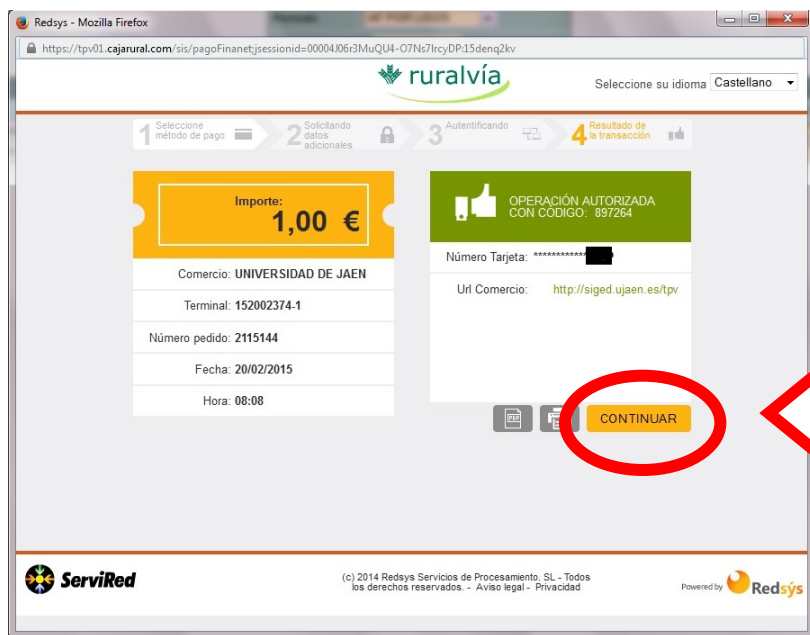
Redsys - Mozilla Firefox

https://tpv01.cajarural.com/sis/pagoFinanet;jsessionid=00004J06r3MuQU4-O7Ns7IrcyDP:15denq2kv

ruralvía

Seleccione su idioma Castellano

1 Seleccione método de pago
2 Solicitando datos adicionales
3 Autentificando
4 Resultado de la transacción

Importe:
1,00 €

Comercio: UNIVERSIDAD DE JAEN

Terminal: 152002374-1

Número pedido: 2115144

Fecha: 20/02/2015

Hora: 08:08

OPERACIÓN AUTORIZADA CON CÓDIGO: 897264

Número Tarjeta: ************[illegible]

Url Comercio: http://siged.ujaen.es/tpv

PDF

CONTINUAR

ServiRed

(c) 2014 Redsys Servicios de Procesamiento. SL - Todos los derechos reservados. - Aviso legal - Privacidad

Powered by Redsys